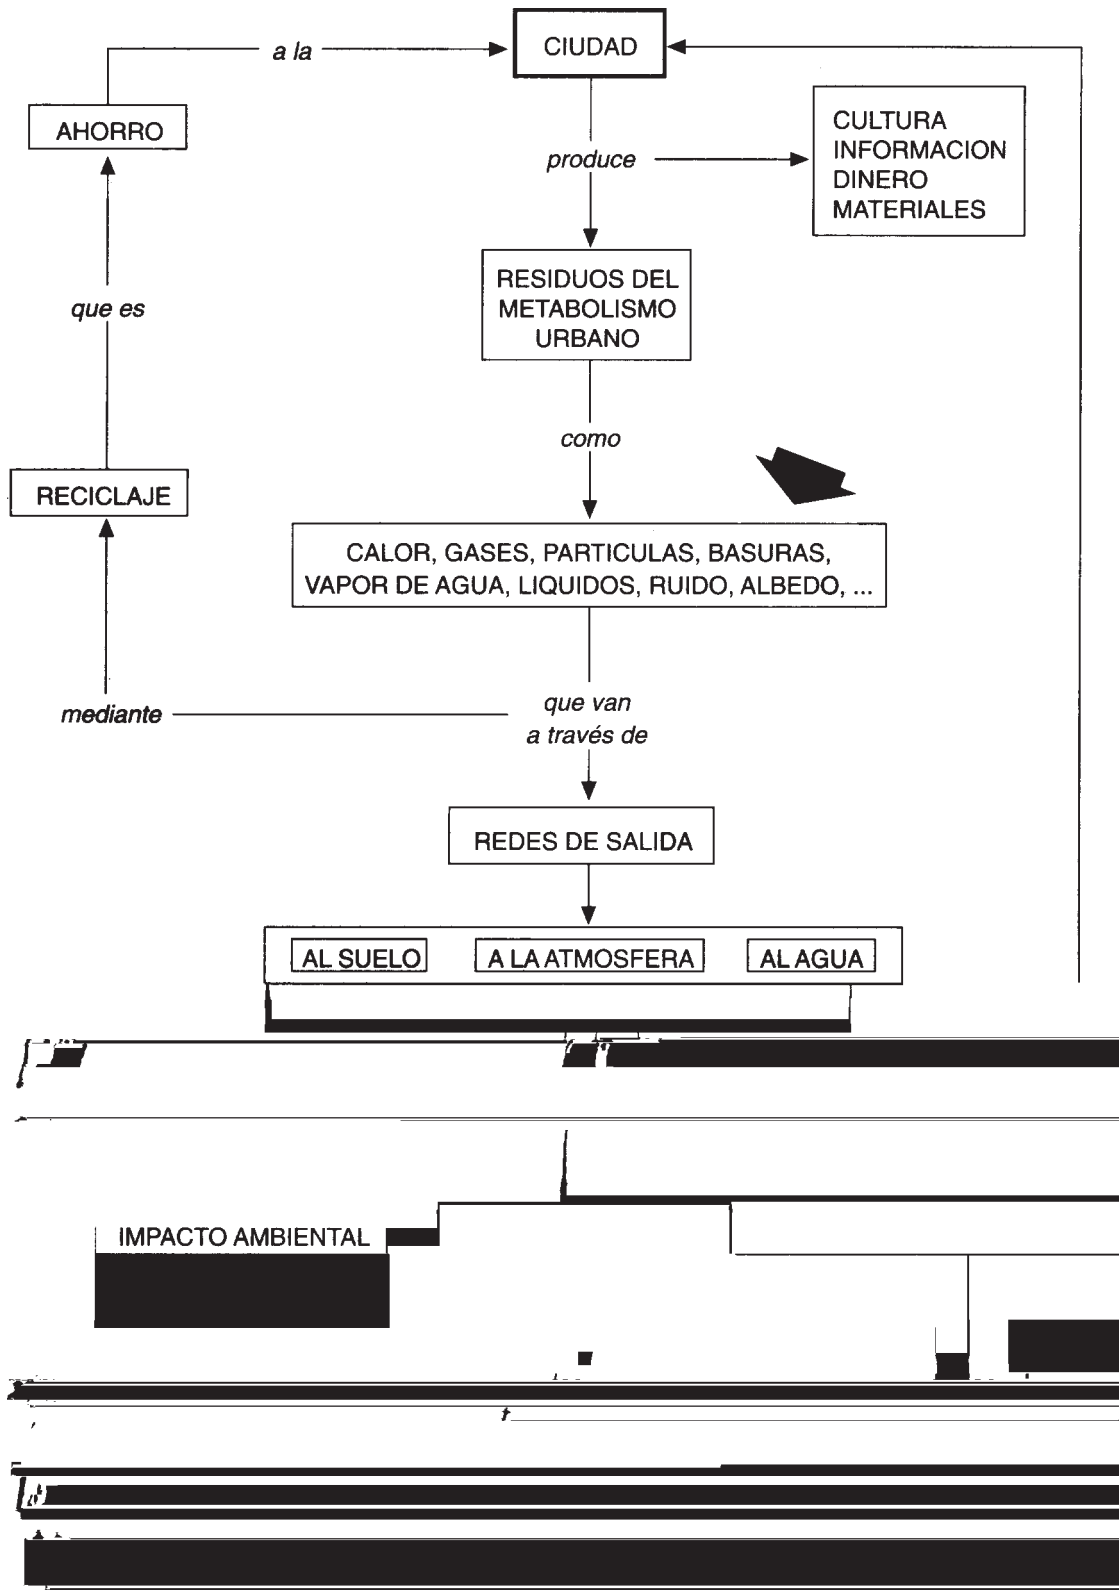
CIUDAD

a la

AHORRO

produce

CULTURA
INFORMACION
DINERO
MATERIALES

que es

RESIDUOS DEL METABOLISMO URBANO

como

RECICLAJE

CALOR, GASES, PARTICULAS, BASURAS, VAPOR DE AGUA, LIQUIDOS, RUIDO, ALBEDO, ...

mediante

que van a través de

REDES DE SALIDA

AL SUELO

A LA ATMOSFERA

AL AGUA

IMPACTO AMBIENTAL

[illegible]